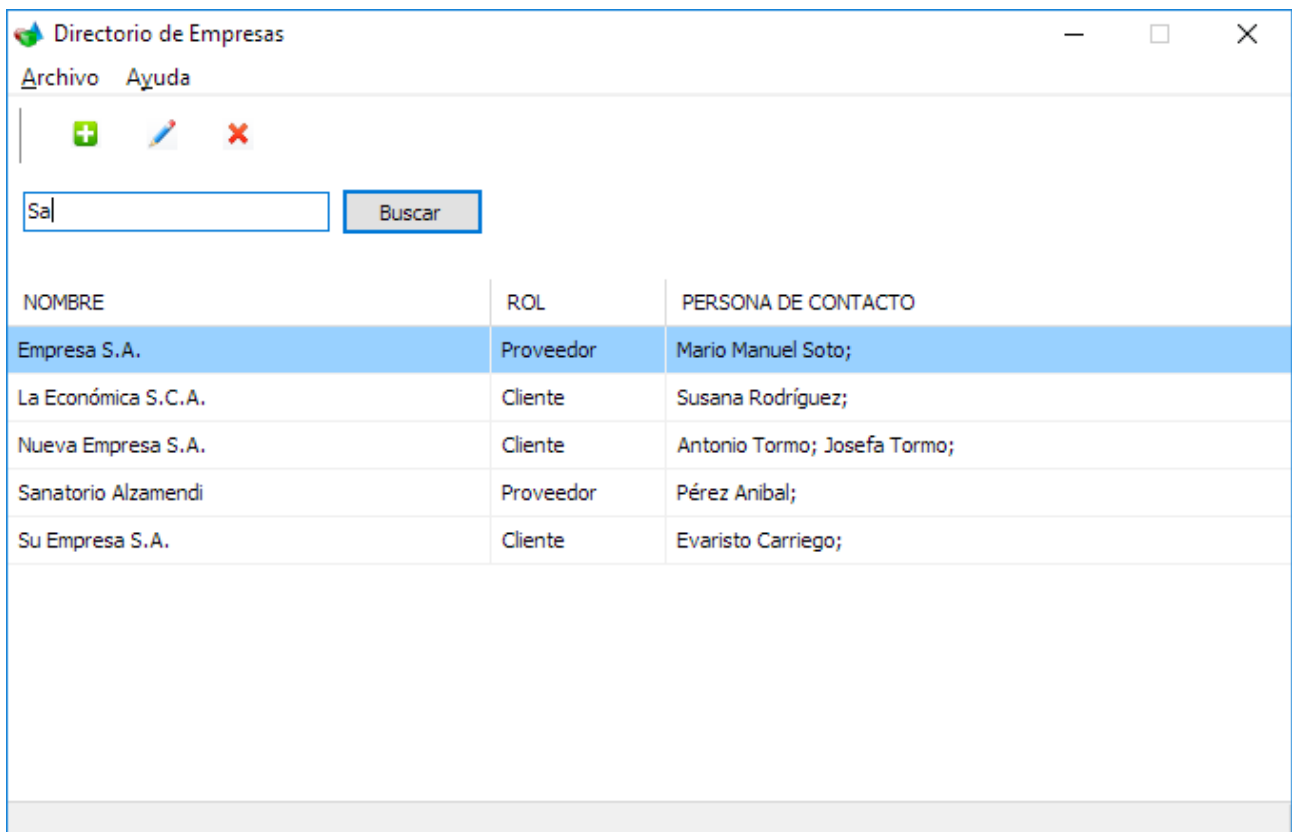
Directorio de Empresas

Archivo Ayuda

Sa

Buscar

| NOMBRE | ROL | PERSONA DE CONTACTO |
|---|---|---|
| Empresa S.A. | Proveedor | Mario Manuel Soto; |
| La Económica S.C.A. | Cliente | Susana Rodríguez; |
| Nueva Empresa S.A. | Cliente | Antonio Tormo; Josefa Tormo; |
| Sanatorio Alzamendi | Proveedor | Pérez Anibal; |
| Su Empresa S.A. | Cliente | Evaristo Carriego; |